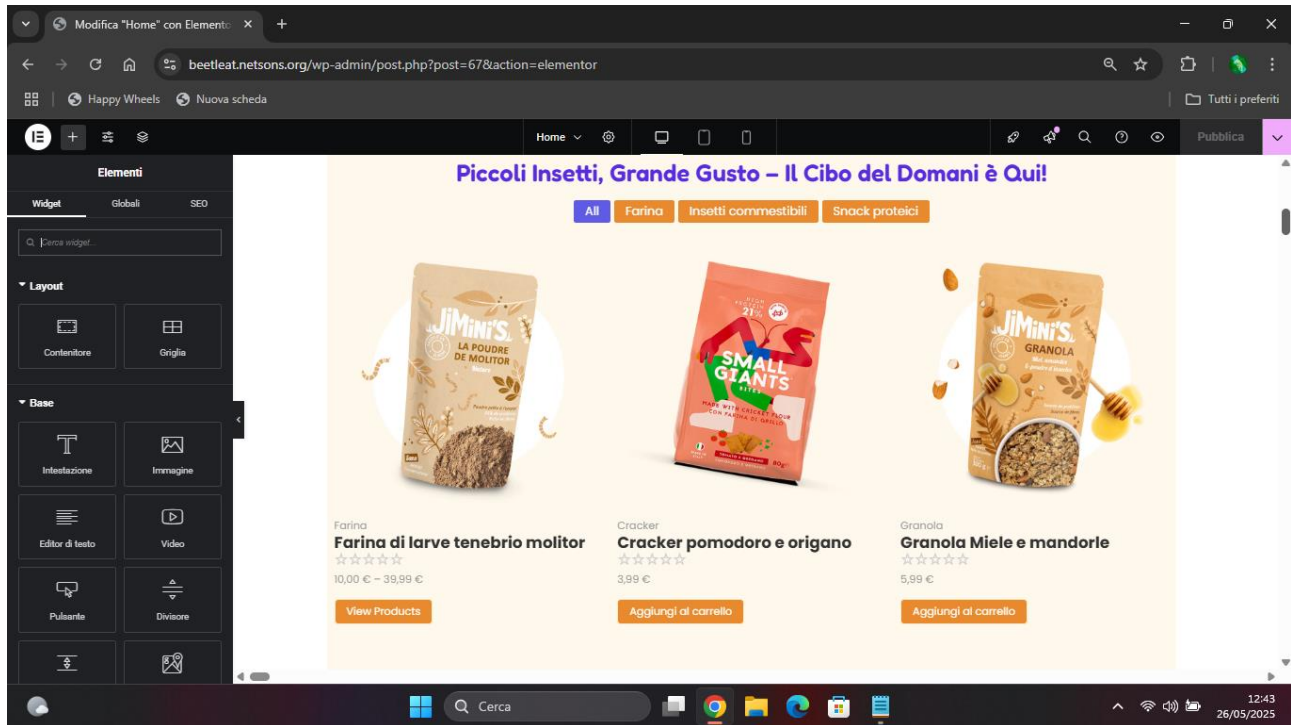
Modifica "Home" con Elemento ×

beetleat.netsons.org/wp-admin/post.php?post=67&action=elementor

Happy Wheels   Nuova scheda   Tutti i preferiti

Home   Pubblica

Elementi

Widget   Globali   SEO

Cerca widget...

Layout

Contenitore   Griglia

Base

Intestazione   Immagine

Editor di testo   Video

Pulsante   Divisore

Piccoli Insetti, Grande Gusto – Il Cibo del Domani è Qui!

All   Farina   Insetti commestibili   Snack proteici

JiMiNi'S LA POUDRE DE MOLITOR

SMALL GIANTS 21% MADE WITH CRICKET FLOUR CON FARINA DI GRILLO

JiMiNi'S GRANOLA

Farina
Farina di larve tenebrio molitor
10,00 € – 39,99 €
View Products

Cracker
Cracker pomodoro e origano
3,99 €
Aggiungi al carrello

Granola
Granola Miele e mandorle
5,99 €
Aggiungi al carrello

Cerca

12:43
26/05/2025